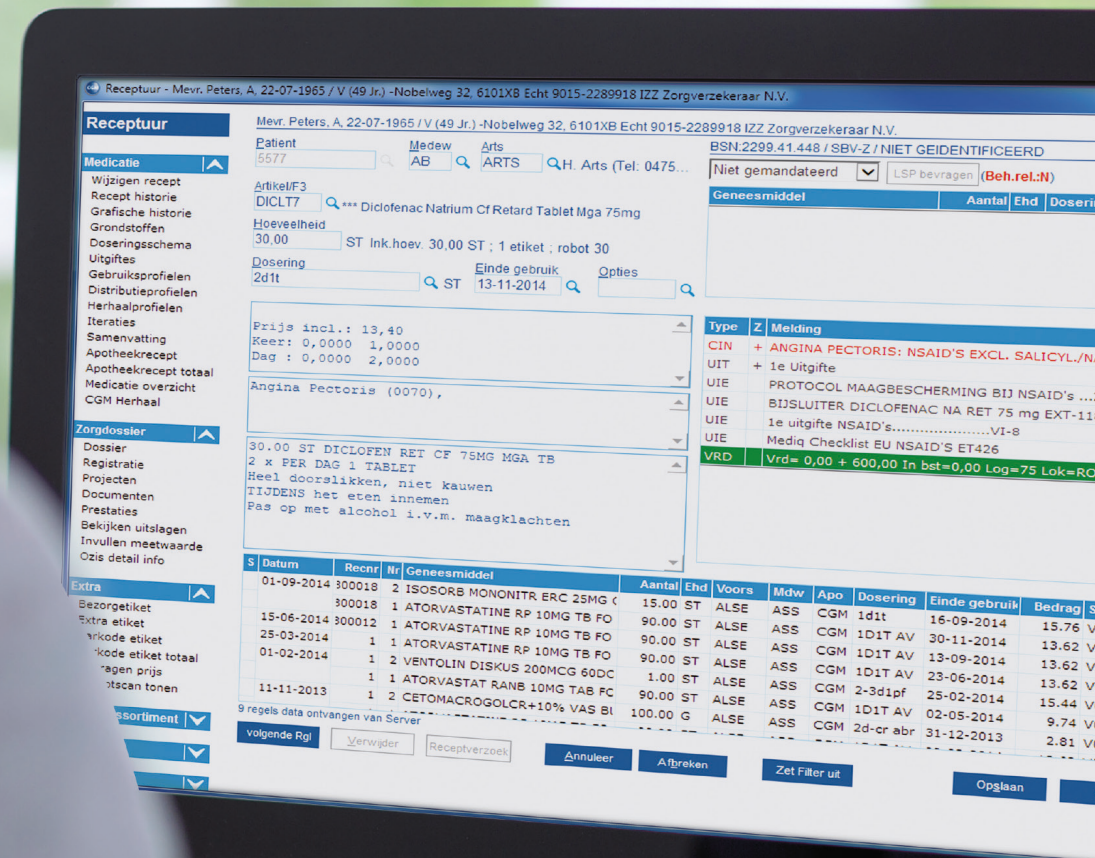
Receptuur - Mevr. Peters, A, 22-07-1965 / V (49 Jr.) -Nobelweg 32, 6101XB Echt 9015-2289918 IZZ Zorgverzekeraar N.V.

Receptuur

Medicatie
Wijzigen recept
Recept historie
Grafische historie
Grondstoffen
Doseringsschema
Uitgiftes
Gebruiksprofielen
Distributieprofielen
Herhaalprofielen
Iteraties
Samenvatting
Apotheekrecept
Apotheekrecept totaal
Medicatie overzicht
CGM Herhaal

Zorgdossier
Dossier
Registratie
Projecten
Documenten
Prestaties
Bekijken uitslagen
Invullen meetwaarde
Ozis detail info

Extra
Bezorgetiket
Extra etiket
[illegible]rkode etiket
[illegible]rkode etiket totaal
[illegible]ragen prijs
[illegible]tscan tonen

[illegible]ssortiment

Mevr. Peters, A, 22-07-1965 / V (49 Jr.) -Nobelweg 32, 6101XB Echt 9015-2289918 IZZ Zorgverzekeraar N.V.

Patient 5577
Medew AB
Arts ARTS H. Arts (Tel: 0475...
BSN:2299.41.448 / SBV-Z / NIET GEIDENTIFICEERD
Niet gemandateerd
LSP bevragen
(Beh.rel.:N)

Artikel/F3
DICLT7 *** Diclofenac Natrium Cf Retard Tablet Mga 75mg
Hoeveelheid
30,00 ST Ink.hoev. 30,00 ST ; 1 etiket ; robot 30
Dosering
2d1t ST
Einde gebruik
13-11-2014
Opties

| Geneesmiddel | Aantal | Ehd | Dosering |
|---|---|---|---|

Prijs incl.: 13,40
Keer: 0,0000 1,0000
Dag : 0,0000 2,0000

Angina Pectoris (0070),

30.00 ST DICLOFEN RET CF 75MG MGA TB
2 x PER DAG 1 TABLET
Heel doorslikken, niet kauwen
TIJDENS het eten innemen
Pas op met alcohol i.v.m. maagklachten

| Type | Z | Melding |
|---|---|---|
| CIN | + | ANGINA PECTORIS: NSAID'S EXCL. SALICYL./N |
| UIT | + | 1e Uitgifte |
| UIE | | PROTOCOL MAAGBESCHERMING BIJ NSAID's ... |
| UIE | | BIJSLUITER DICLOFENAC NA RET 75 mg EXT-1 |
| UIE | | 1e uitgifte NSAID's....................VI-8 |
| UIE | | Mediq Checklist EU NSAID'S ET426 |
| VRD | | Vrd= 0,00 + 600,00 In bst=0,00 Log=75 Lok=RO |

| S | Datum | Recnr | Nr | Geneesmiddel | Aantal | Ehd | Voors | Mdw | Apo | Dosering | Einde gebruik | Bedrag |
|---|---|---|---|---|---|---|---|---|---|---|---|---|
| | 01-09-2014 | 300018 | 2 | ISOSORB MONONITR ERC 25MG | 15.00 | ST | ALSE | ASS | CGM | 1d1t | 16-09-2014 | 15.76 |
| | | 300018 | 1 | ATORVASTATINE RP 10MG TB FO | 90.00 | ST | ALSE | ASS | CGM | 1D1T AV | 30-11-2014 | 13.62 |
| | 15-06-2014 | 300012 | 1 | ATORVASTATINE RP 10MG TB FO | 90.00 | ST | ALSE | ASS | CGM | 1D1T AV | 13-09-2014 | 13.62 |
| | 25-03-2014 | 1 | 1 | ATORVASTATINE RP 10MG TB FO | 90.00 | ST | ALSE | ASS | CGM | 1D1T AV | 23-06-2014 | 13.62 |
| | 01-02-2014 | 1 | 2 | VENTOLIN DISKUS 200MCG 60DC | 1.00 | ST | ALSE | ASS | CGM | 2-3d1pf | 25-02-2014 | 15.44 |
| | | 1 | 1 | ATORVASTAT RANB 10MG TAB FC | 90.00 | ST | ALSE | ASS | CGM | 1D1T AV | 02-05-2014 | 9.74 |
| | 11-11-2013 | 1 | 2 | CETOMACROGOLCR+10% VAS BI | 100.00 | G | ALSE | ASS | CGM | 2d-cr abr | 31-12-2013 | 2.81 |

9 regels data ontvangen van Server
volgende Rgl
Verwijder
Receptverzoek
Annuleer
Afbreken
Zet Filter uit
Opslaan